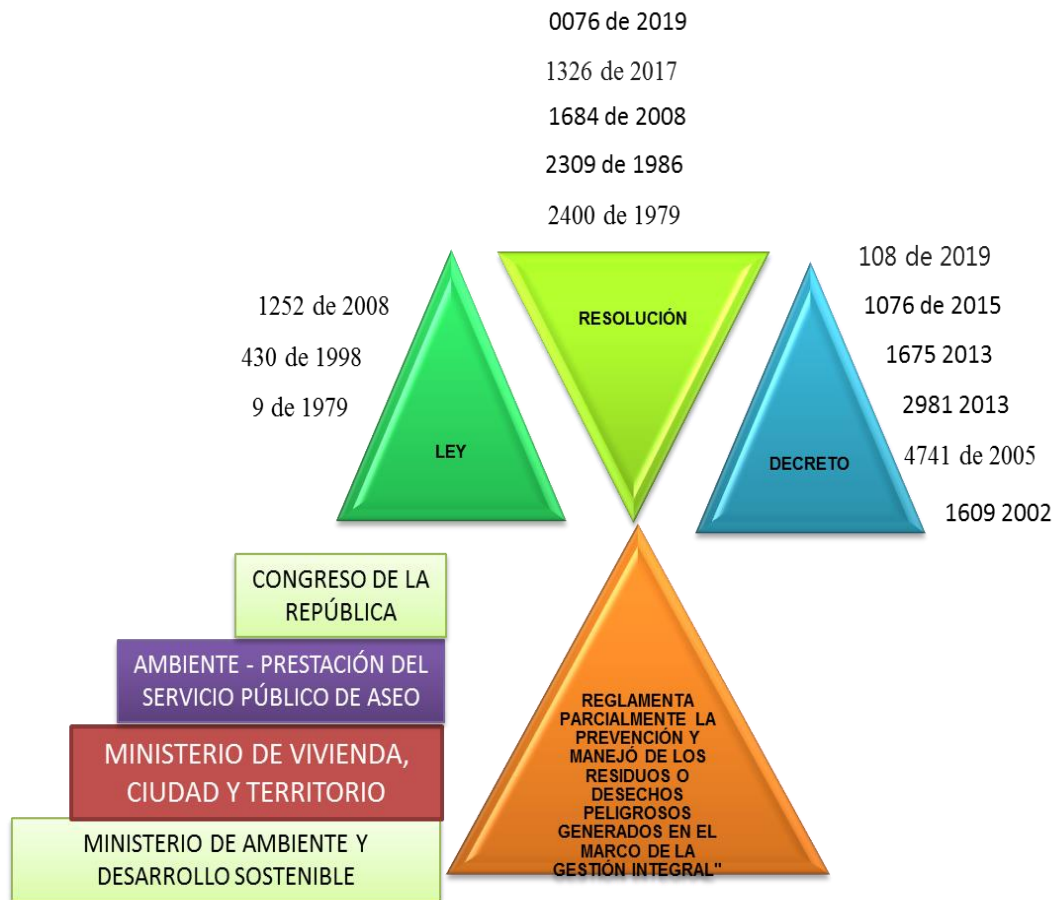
0076 de 2019

1326 de 2017

1684 de 2008

2309 de 1986

2400 de 1979

1252 de 2008

430 de 1998

9 de 1979

LEY

RESOLUCIÓN

DECRETO

108 de 2019

1076 de 2015

1675 2013

2981 2013

4741 de 2005

1609 2002

CONGRESO DE LA REPÚBLICA

AMBIENTE - PRESTACIÓN DEL SERVICIO PÚBLICO DE ASEO

MINISTERIO DE VIVIENDA, CIUDAD Y TERRITORIO

MINISTERIO DE AMBIENTE Y DESARROLLO SOSTENIBLE

REGLAMENTA PARCIALMENTE LA PREVENCIÓN Y MANEJÓ DE LOS RESIDUOS O DESECHOS PELIGROSOS GENERADOS EN EL MARCO DE LA GESTIÓN INTEGRAL"